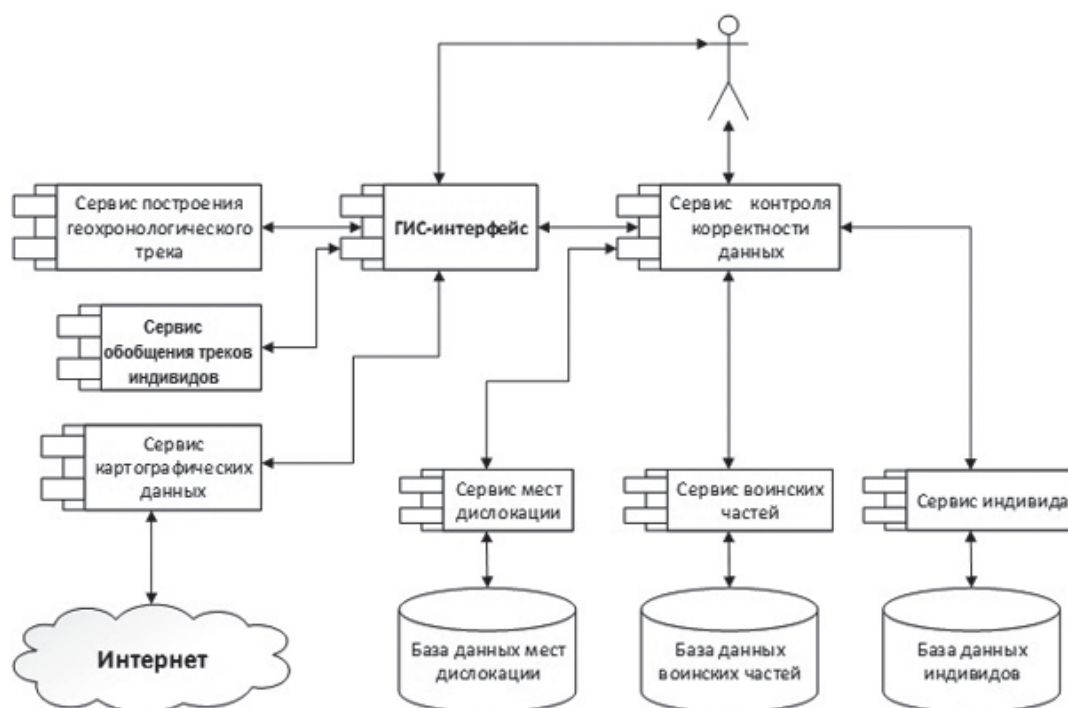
Сервис построения геохронологического трека

ГИС-интерфейс

Сервис контроля корректности данных

Сервис обобщения треков индивидов

Сервис картографических данных

Сервис мест дислокации

Сервис воинских частей

Сервис индивида

Интернет

База данных мест дислокации

База данных воинских частей

База данных индивидов